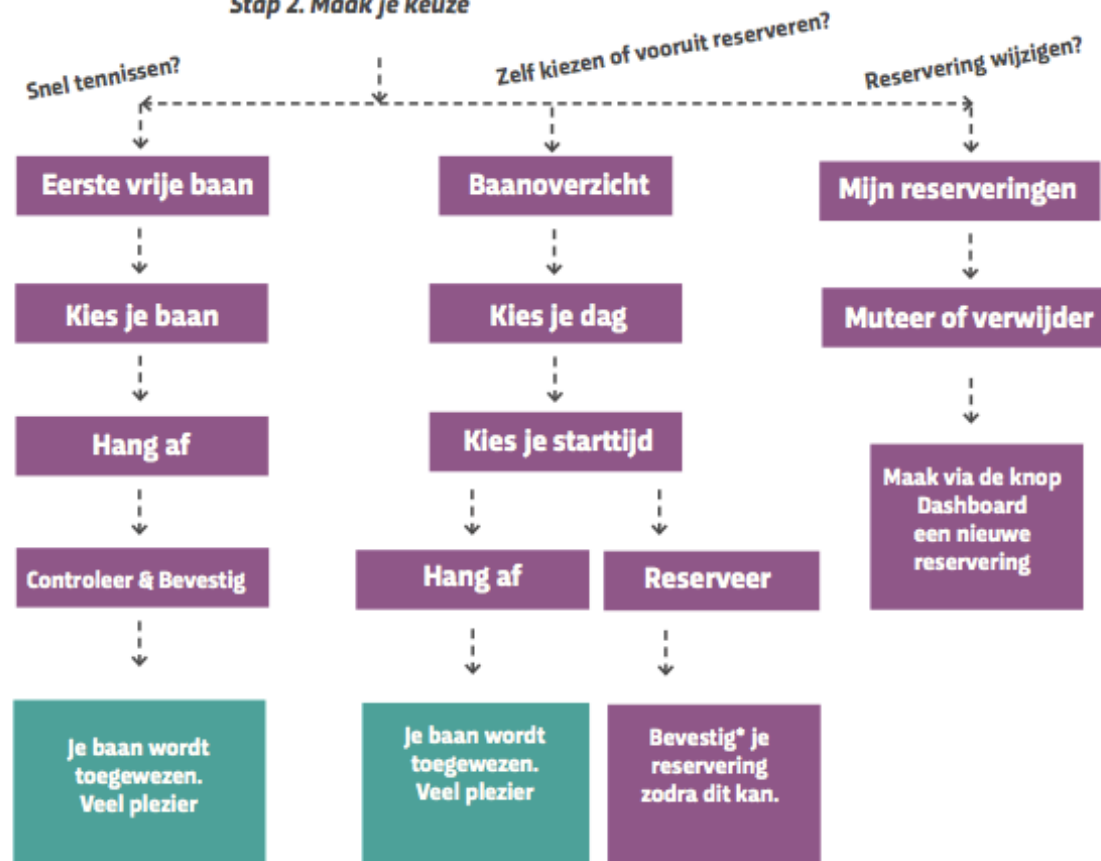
Stap 2. Maak je keuze

Snel tennissen?

Zelf kiezen of vooruit reserveren?

Reservering wijzigen?

Eerste vrije baan

Kies je baan

Hang af

Controleer & Bevestig

Je baan wordt toegewezen. Veel plezier

Baanoverzicht

Kies je dag

Kies je starttijd

Hang af

Je baan wordt toegewezen. Veel plezier

Reserveer

Bevestig* je reservering zodra dit kan.

Mijn reserveringen

Muteer of verwijder

Maak via de knop Dashboard een nieuwe reservering